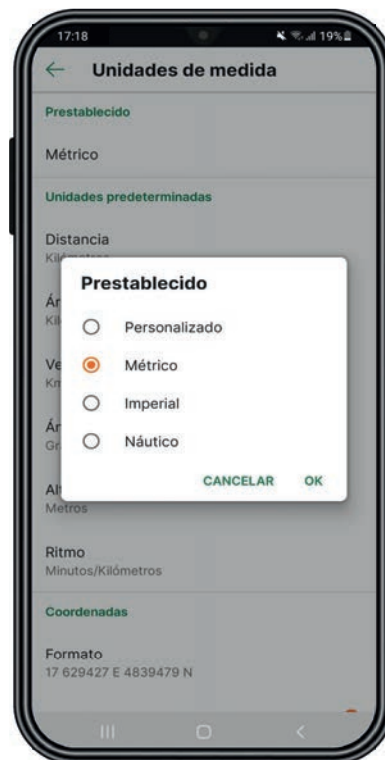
17:18

19%

Unidades de medida

Prestablecido

Métrico

Unidades predeterminadas

Distancia
Kil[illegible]

Ár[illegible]
Kil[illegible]

Ve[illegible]
Km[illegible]

Ár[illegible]
Gr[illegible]

Al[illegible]
Metros

Prestablecido

Personalizado

Métrico

Imperial

Náutico

CANCELAR

OK

Ritmo
Minutos/Kilómetros

Coordenadas

Formato
17 629427 E 4839479 N